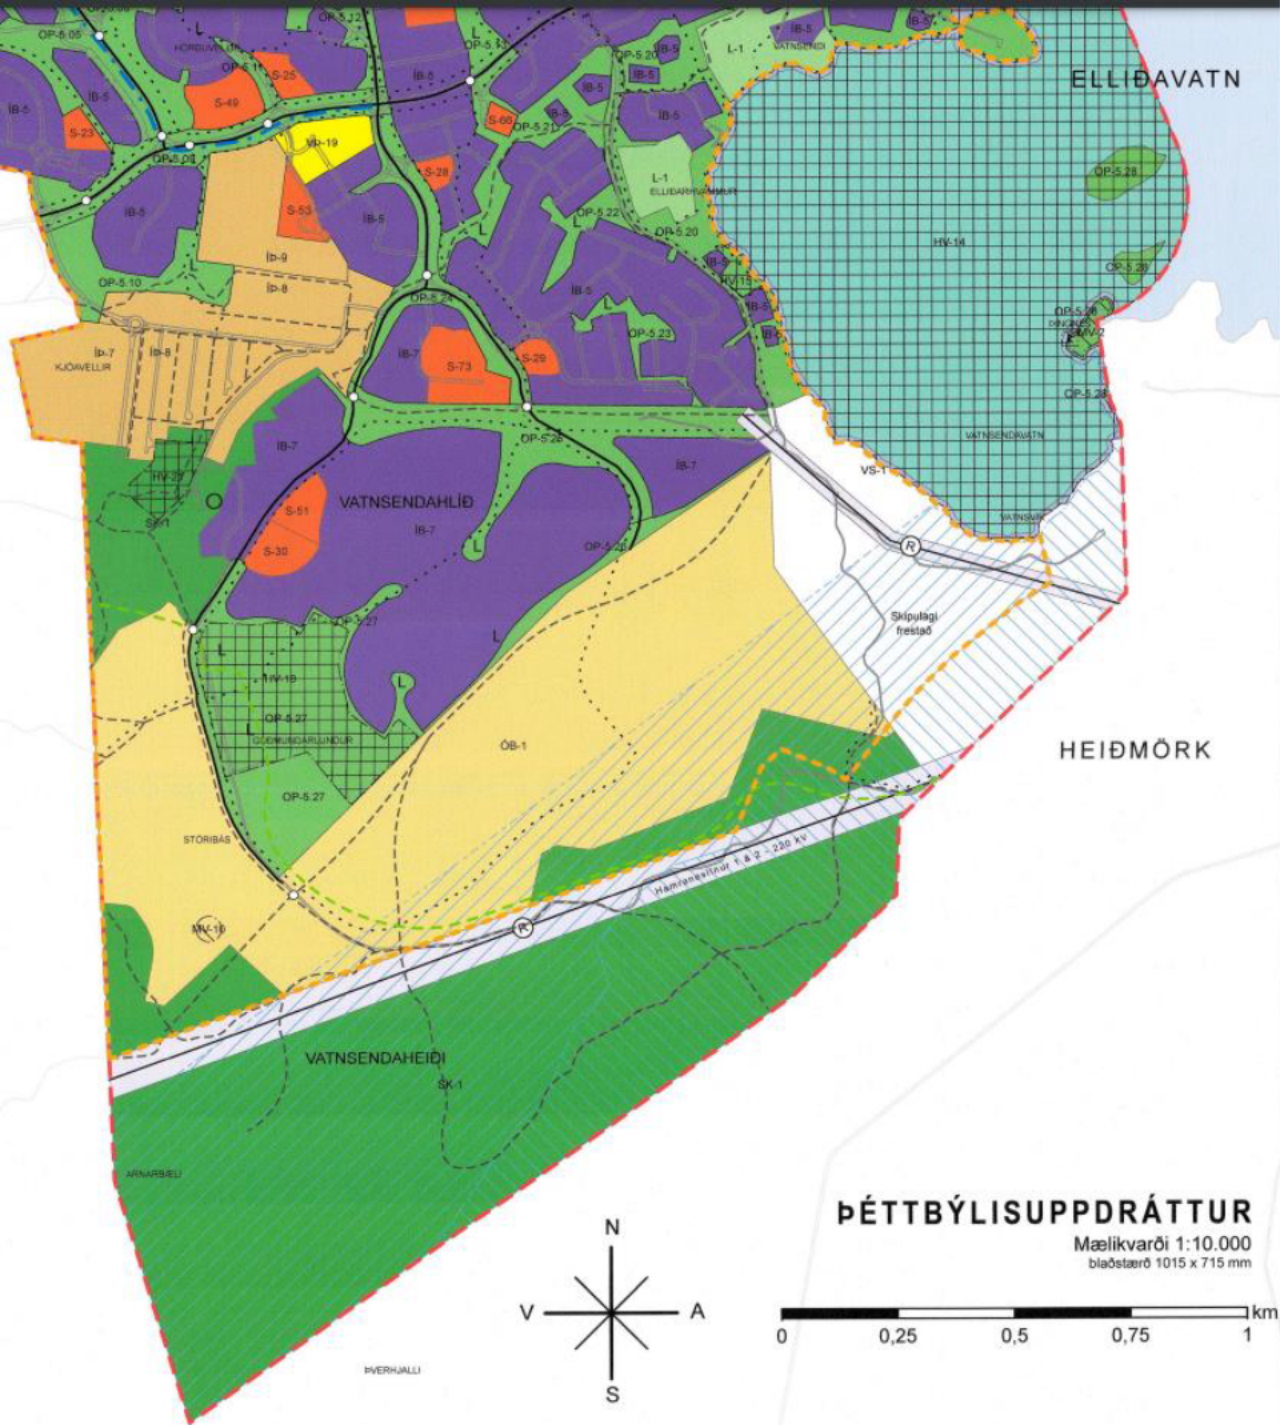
OP-5.05
HÖRÐUVELLIR
OP-5.12
OP-5.13
ÍB-5
L
ÍB-5
S-25
S-49
S-23
ÍB-5
VP-19
S-66
OP-5.21
OP-5.20
ÍB-5
L-1
VATNSENDI
ÍB-5
ELLIÐAVATN
S-28
ÍB-5
ÍB-5
L-1
ELLIÐAHVAMMUR
OP-5.28
S-53
ÍB-5
OP-5.22
OP-5.20
HV-14
ÍÞ-9
ÍÞ-8
OP-5.10
OP-5.24
ÍB-5
ÍB-5
OP-5.23
ÍB-5
OP-5.28
OP-5.28
ÍÞ-7
KJÓAVELLIR
ÍB-8
ÍB-7
S-73
S-29
OP-5.28
VATNSENDAVATN
ÍB-7
OP-5.26
ÍB-7
VS-1
HV-20
SK-1
S-51
VATNSENDAHLÍÐ
ÍB-7
S-30
OP-5.26
L
R
Skipulagi frestað
OP-5.27
L
HV-18
OP-5.27
GUÐMUNDARLUNDUR
L
ÓB-1
HEIÐMÖRK
OP-5.27
STÓRIBÁS
Hamranesslínur 1 & 2 - 220 kV
HV-16
R
VATNSENDAHEIÐI
SK-1
ARNARBÆLI
ÞÉTTBÝLISUPPDRÁTTUR
Mælikvarði 1:10.000
blaðstærð 1015 x 715 mm
N
V
A
S
0
0,25
0,5
0,75
1
km
ÞVERHJALLI